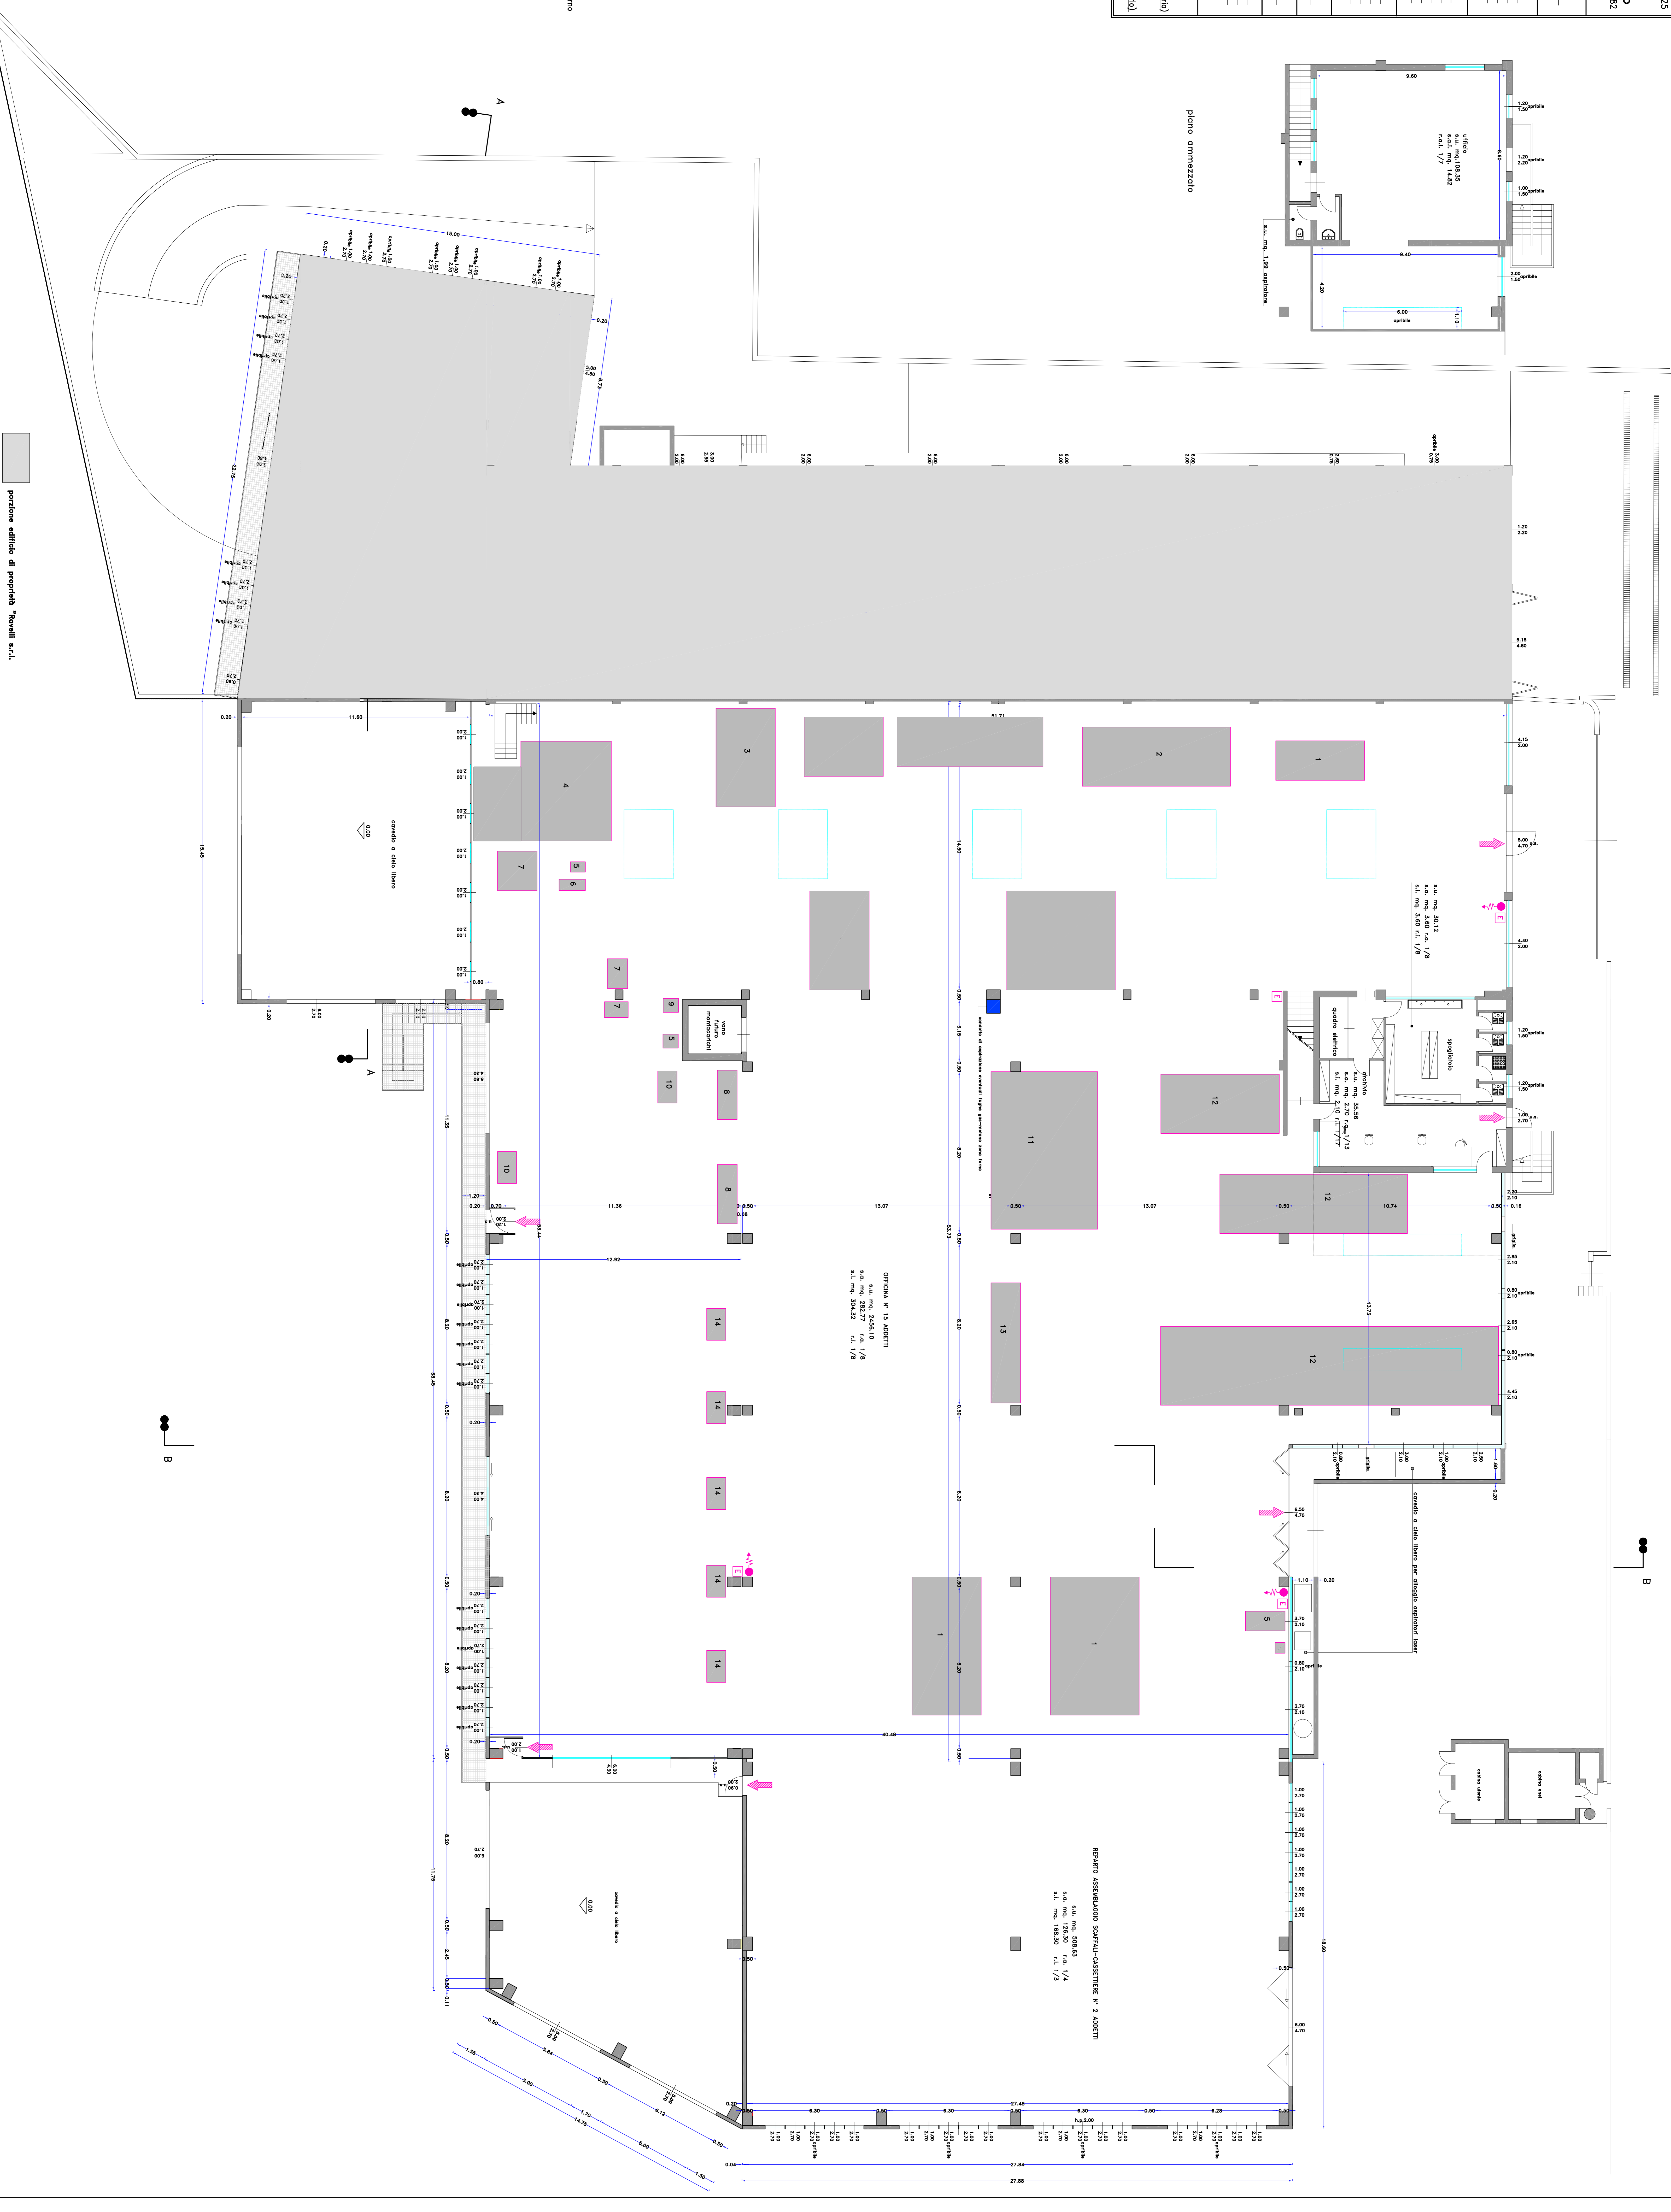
porzione edificio di proprietà "Ravelli s.r.l."

piano ammezzato

ufficio
s.u. mq. 108,35
s.a.i. mq. 14,82
r.a.i. 1/7

s.u. mq. 1,98 aspiratore

9.60
9.40
6.00
apribile

15.00
11.60
15.45

coperto a cielo libero
0.00

A
A
B
B

1
2
3
4
5
6
7
7
7
8
8
9
5
10
10
11
12
12
12
13
14
14
14
14
14
1
1
5

vano futuro montacarichi

quadro elettrico

archivio
s.u. mq. 35,56
s.a.i. mq. 2,70 r.a.i. 1/13
s.l. mq. 2,10 r.l. 1/17

spogliatoio

s.u. mq. 30,12
s.a.i. mq. 3,60 r.a. 1/8
s.l. mq. 3,60 r.l. 1/8

OFFICINA N° 15 ADDETTI
s.u. mq. 2456,10
s.a. mq. 282,77 r.a. 1/8
s.l. mq. 304,32 r.l. 1/8

REPARTO ASSEMBLAGGIO SCAFFALI-CASSETTIERE N° 2 ADDETTI
s.u. mq. 508,63
s.a. mq. 128,50 r.a. 1/4
s.l. mq. 168,50 r.l. 1/3

coperto a cielo libero per alloggio aspiratori laser

coperto a cielo libero
0.00

cabina utente
cabina enel

51.71
40.48
27.48
27.84
27.88
13.07
13.07
11.36
12.92
10.74
53.73
98.40
11.75
18.60
14.75

E
E
E
E